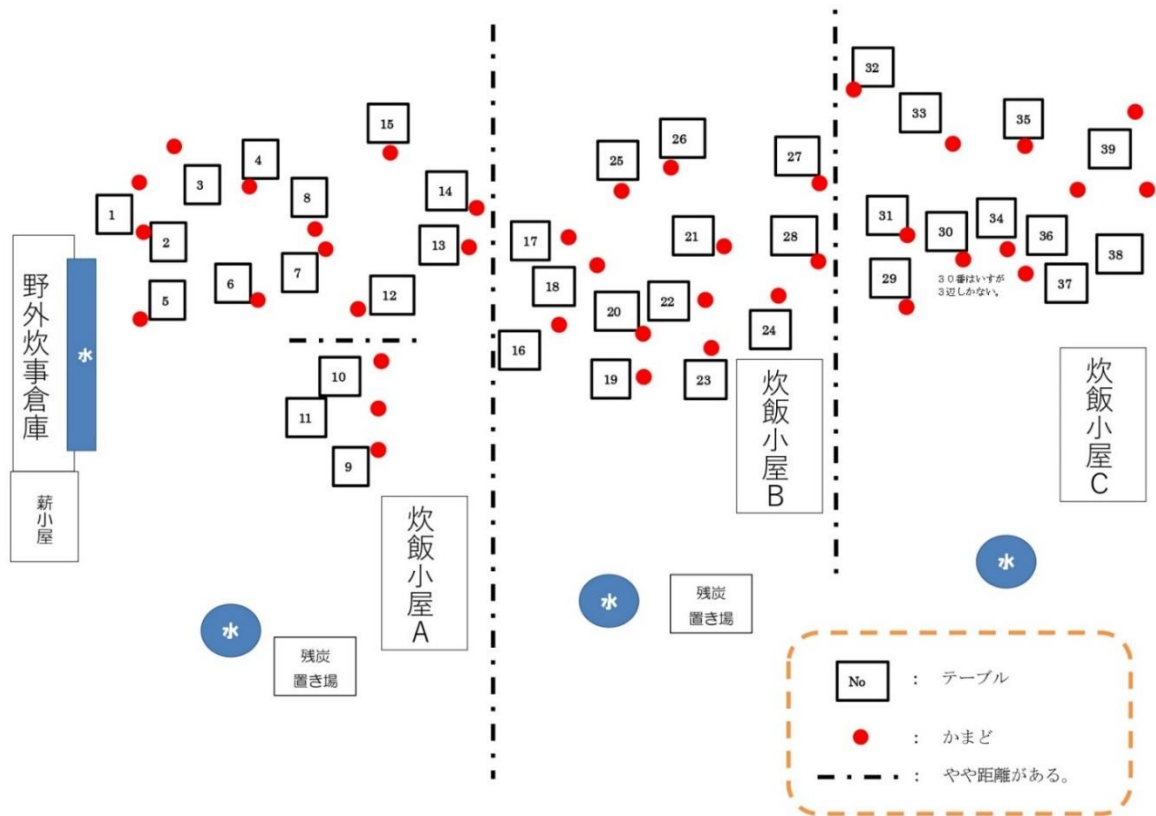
野外炊事倉庫

水

薪小屋

1
2
3
4
5
6
7
8
15
14
13
12
10
11
9

炊飯小屋A

水

残炭置き場

17
18
16
25
26
21
22
20
19
23
27
28
24

炊飯小屋B

水

残炭置き場

32
33
35
39
31
30
34
36
29
37
38

３０番はいすが３辺しかない。

炊飯小屋C

水

No　：　テーブル
　：　かまど
　：　やや距離がある。